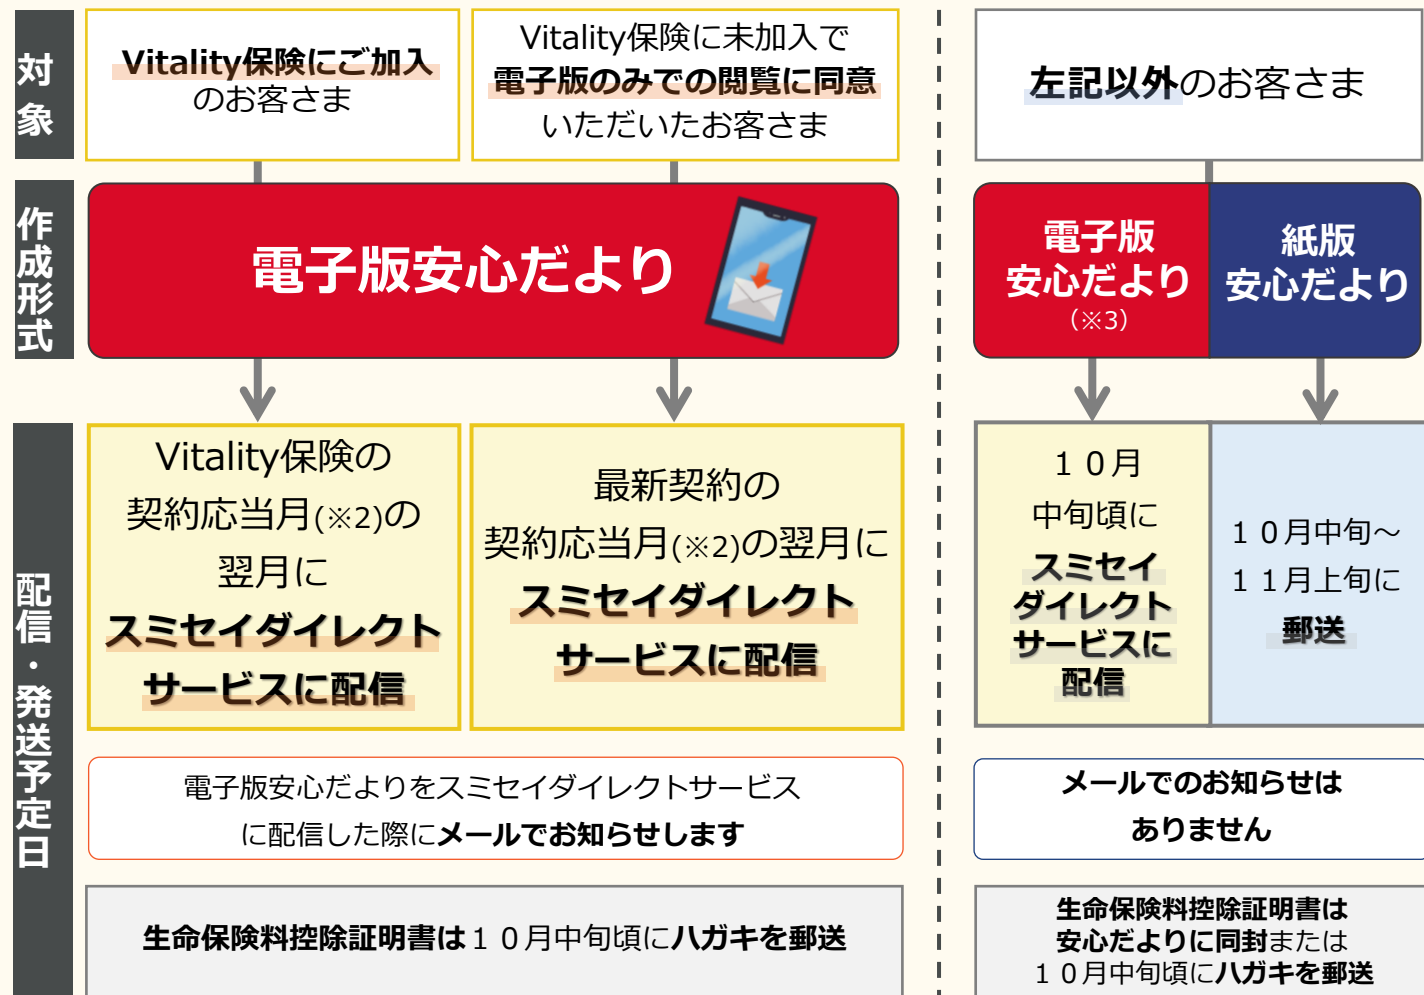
対象

Vitality保険にご加入のお客さま

Vitality保険に未加入で電子版のみでの閲覧に同意いただいたお客さま

左記以外のお客さま

作成形式

電子版安心だより

電子版安心だより（※3）

紙版安心だより

配信・発送予定日

Vitality保険の契約応当月(※2)の翌月にスミセイダイレクトサービスに配信

最新契約の契約応当月(※2)の翌月にスミセイダイレクトサービスに配信

１０月中旬頃にスミセイダイレクトサービスに配信

１０月中旬～１１月上旬に郵送

電子版安心だよりをスミセイダイレクトサービスに配信した際にメールでお知らせします

メールでのお知らせはありません

生命保険料控除証明書は１０月中旬頃にハガキを郵送

生命保険料控除証明書は安心だよりに同封または１０月中旬頃にハガキを郵送